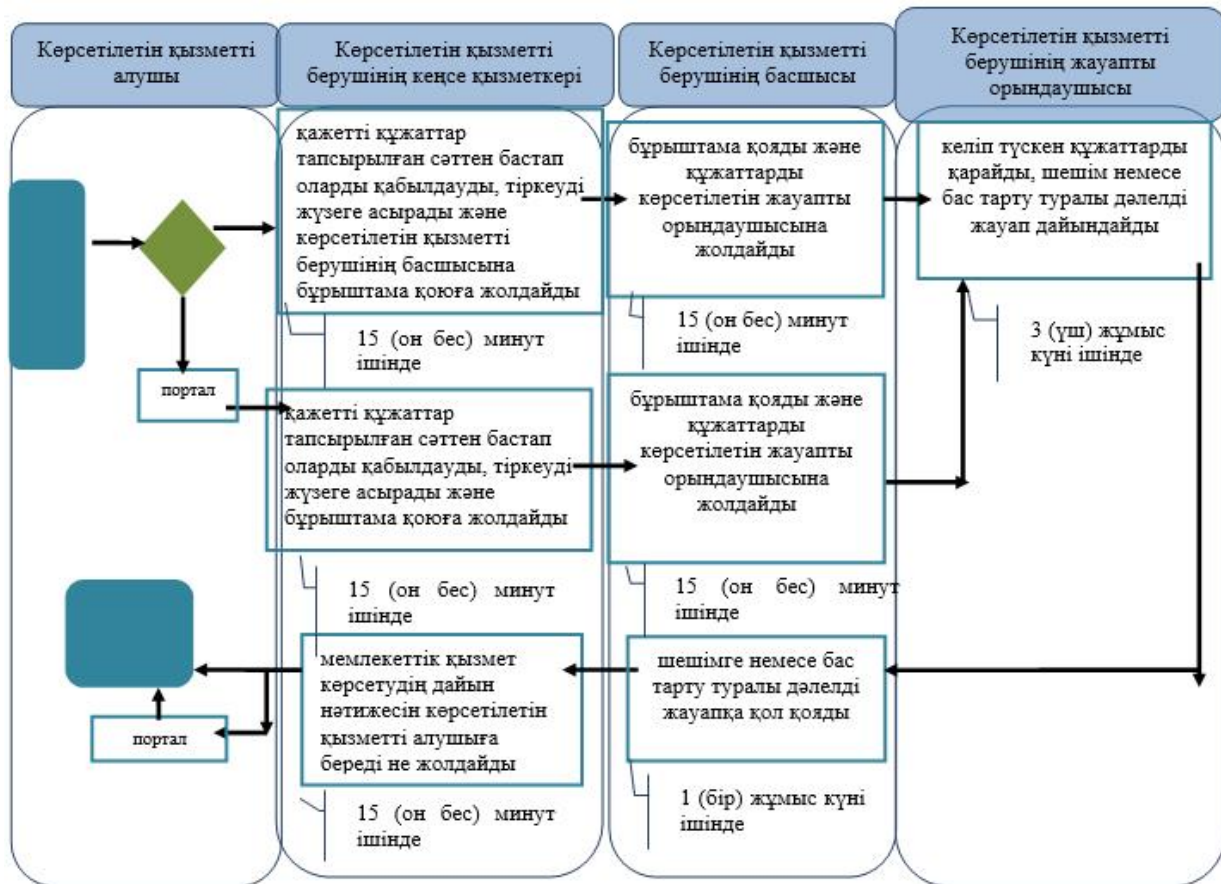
Көрсетілетін қызметті алушы

Көрсетілетін қызметті берушінің кеңсе қызметкері

Көрсетілетін қызметті берушінің басшысы

Көрсетілетін қызметті берушінің жауапты орындаушысы

қажетті құжаттар тапсырылған сәттен бастап оларды қабылдауды, тіркеуді жүзеге асырады және көрсетілетін қызметті берушінің басшысына бұрыштама қоюға жолдайды

бұрыштама қояды және құжаттарды көрсетілетін жауапты орындаушысына жолдайды

келіп түскен құжаттарды қарайды, шешім немесе бас тарту туралы дәлелді жауап дайындайды

15 (он бес) минут ішінде

15 (он бес) минут ішінде

3 (үш) жұмыс күні ішінде

портал

қажетті құжаттар тапсырылған сәттен бастап оларды қабылдауды, тіркеуді жүзеге асырады және бұрыштама қоюға жолдайды

бұрыштама қояды және құжаттарды көрсетілетін жауапты орындаушысына жолдайды

15 (он бес) минут ішінде

15 (он бес) минут ішінде

мемлекеттік қызмет көрсетудің дайын нәтижесін көрсетілетін қызметті алушыға береді не жолдайды

шешімге немесе бас тарту туралы дәлелді жауапқа қол қояды

портал

15 (он бес) минут ішінде

1 (бір) жұмыс күні ішінде